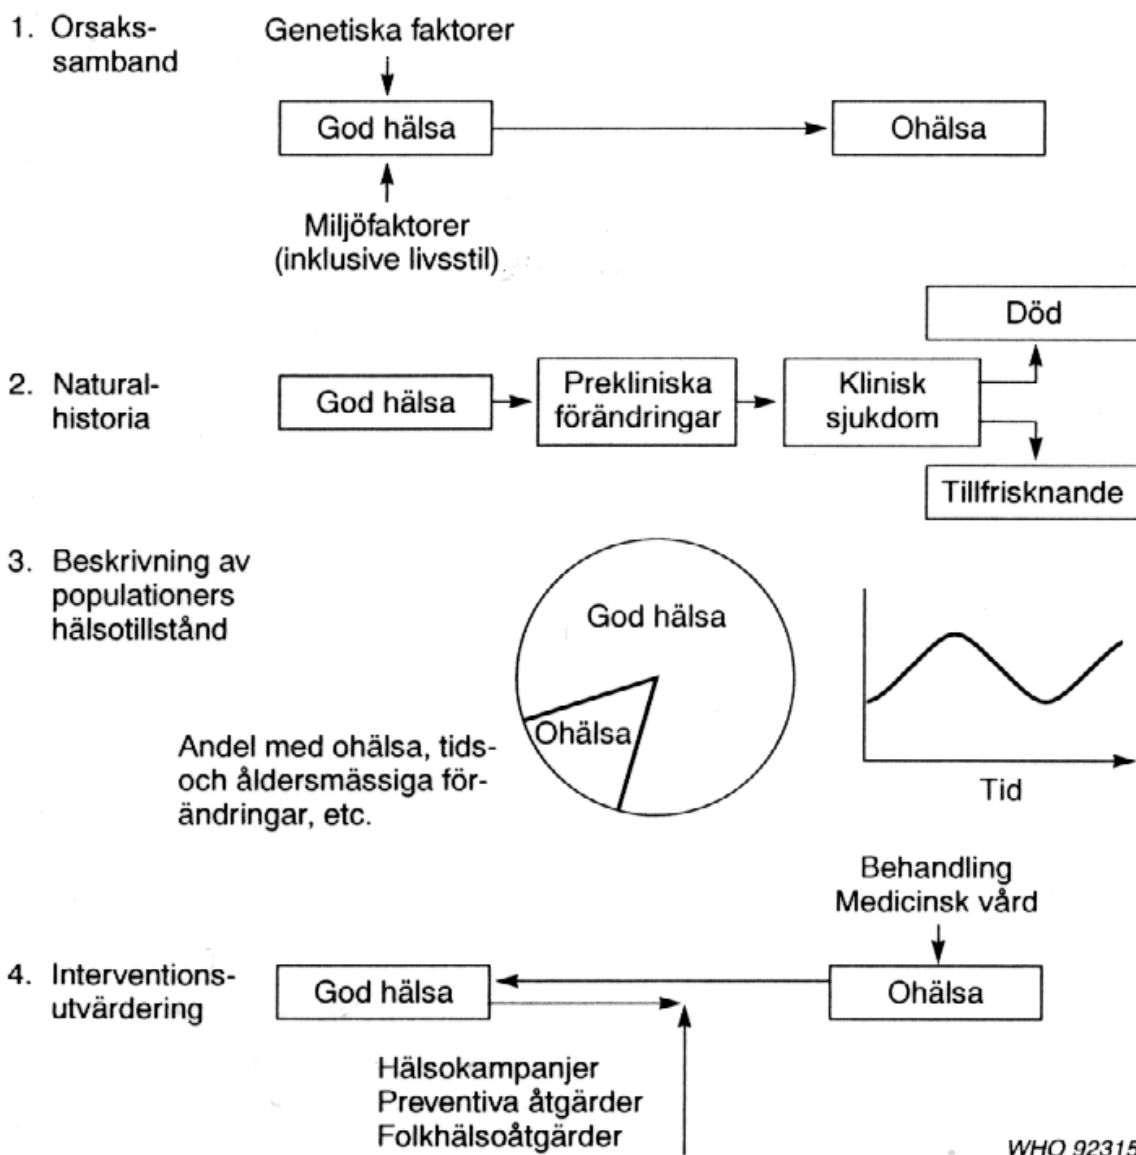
1. Orsakssamband

Genetiska faktorer

God hälsa

Ohälsa

Miljöfaktorer (inklusive livsstil)

2. Naturalhistoria

God hälsa

Prekliniska förändringar

Klinisk sjukdom

Död

Tillfrisknande

3. Beskrivning av populationers hälsotillstånd

God hälsa

Ohälsa

Andel med ohälsa, tids- och åldersmässiga förändringar, etc.

Tid

4. Interventionsutvärdering

Behandling
Medicinsk vård

God hälsa

Ohälsa

Hälsokampanjer
Preventiva åtgärder
Folkhälsoåtgärder

WHO 92315